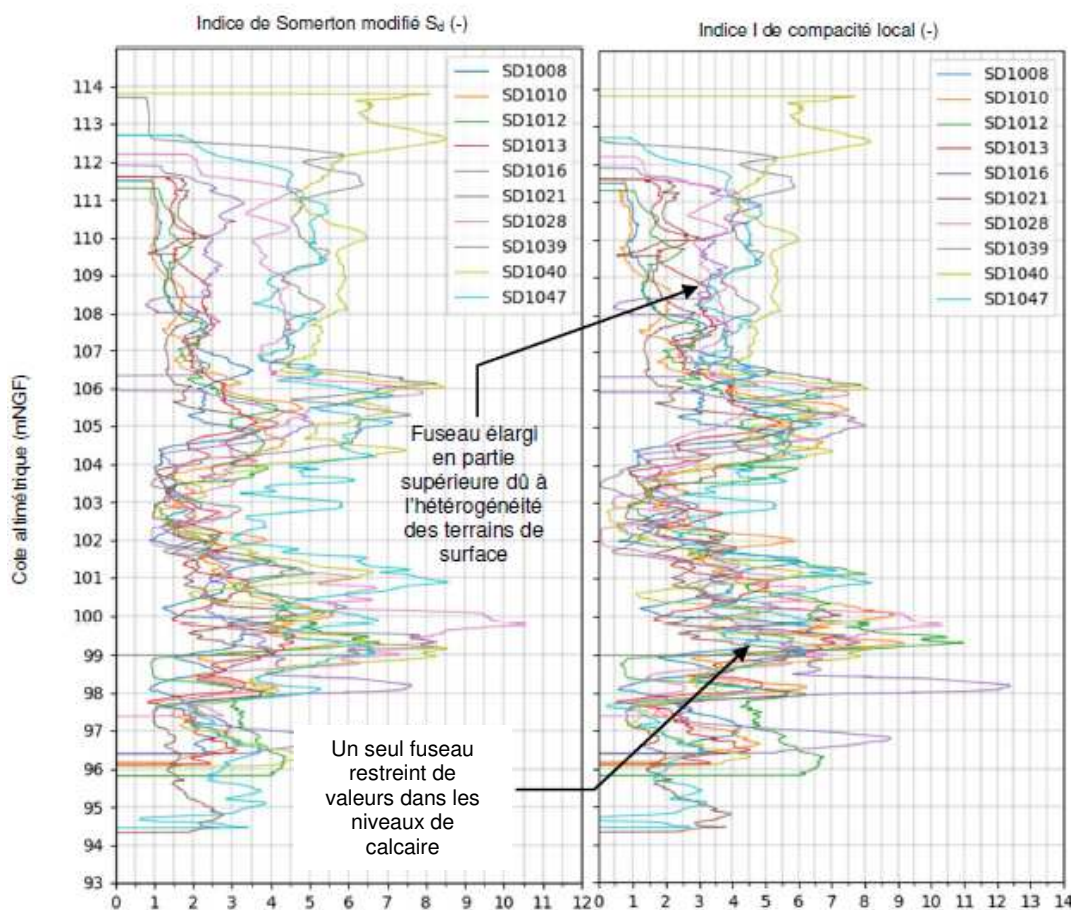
Indice de Somerton modifié $S_d$ (-)

Indice I de compacité local (-)

Cote altimétrique (mNGF)

114
113
112
111
110
109
108
107
106
105
104
103
102
101
100
99
98
97
96
95
94
93

SD1008
SD1010
SD1012
SD1013
SD1016
SD1021
SD1028
SD1039
SD1040
SD1047

SD1008
SD1010
SD1012
SD1013
SD1016
SD1021
SD1028
SD1039
SD1040
SD1047

Fuseau élargi en partie supérieure dû à l'hétérogénéité des terrains de surface

Un seul fuseau restreint de valeurs dans les niveaux de calcaire

0 1 2 3 4 5 6 7 8 9 10 11 12

0 1 2 3 4 5 6 7 8 9 10 11 12 13 14